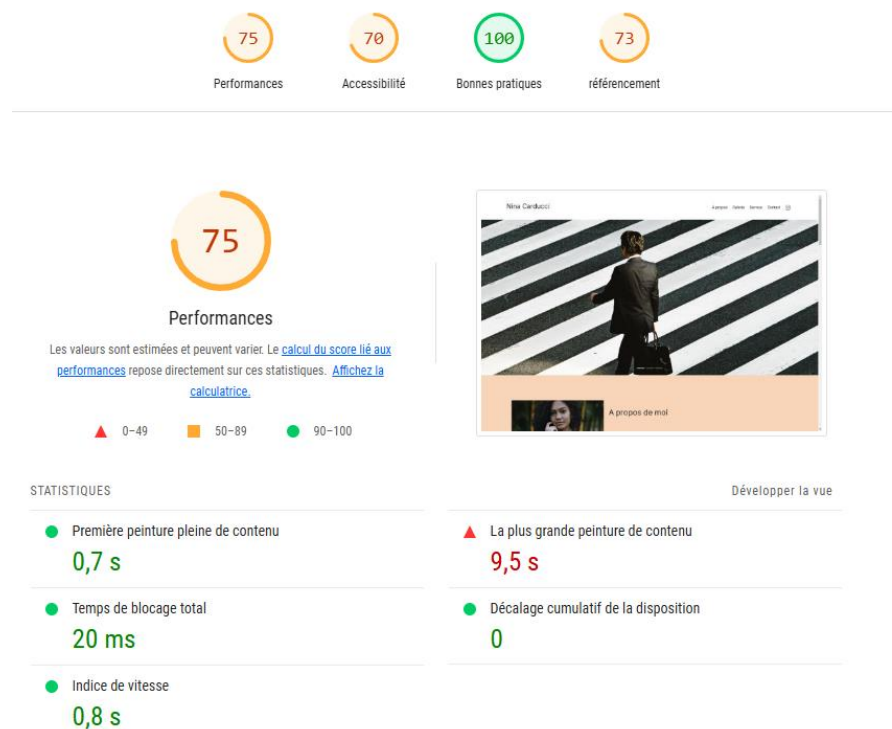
75
Performances

70
Accessibilité

100
Bonnes pratiques

73
référencement

75

Performances

Les valeurs sont estimées et peuvent varier. Le calcul du score lié aux performances repose directement sur ces statistiques. Affichez la calculatrice.

0–49 50–89 90–100

Nina Carducci
A propos Galerie Service Contact

A propos de moi

STATISTIQUES

Développer la vue

Première peinture pleine de contenu
0,7 s

La plus grande peinture de contenu
9,5 s

Temps de blocage total
20 ms

Décalage cumulatif de la disposition
0

Indice de vitesse
0,8 s